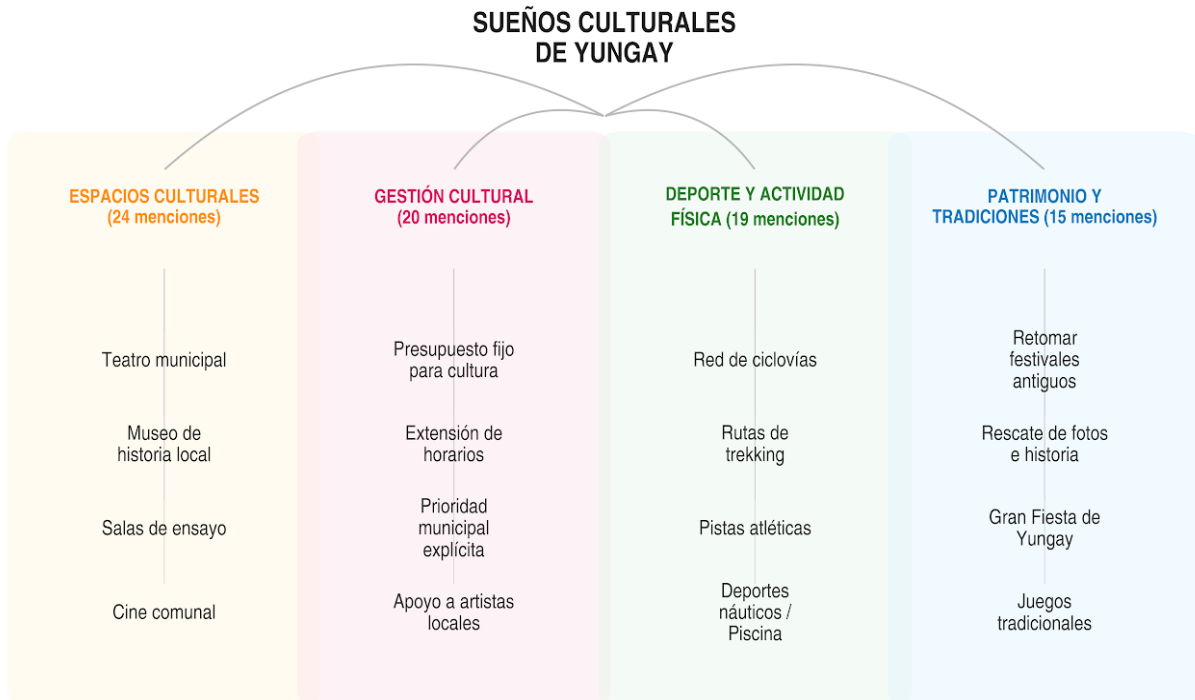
SUEÑOS CULTURALES
DE YUNGAY

ESPACIOS CULTURALES
(24 menciones)

Teatro municipal

Museo de historia local

Salas de ensayo

Cine comunal

GESTIÓN CULTURAL
(20 menciones)

Presupuesto fijo para cultura

Extensión de horarios

Prioridad municipal explícita

Apoyo a artistas locales

DEPORTE Y ACTIVIDAD
FÍSICA (19 menciones)

Red de ciclovías

Rutas de trekking

Pistas atléticas

Deportes náuticos / Piscina

PATRIMONIO Y
TRADICIONES (15 menciones)

Retomar festivales antiguos

Rescate de fotos e historia

Gran Fiesta de Yungay

Juegos tradicionales